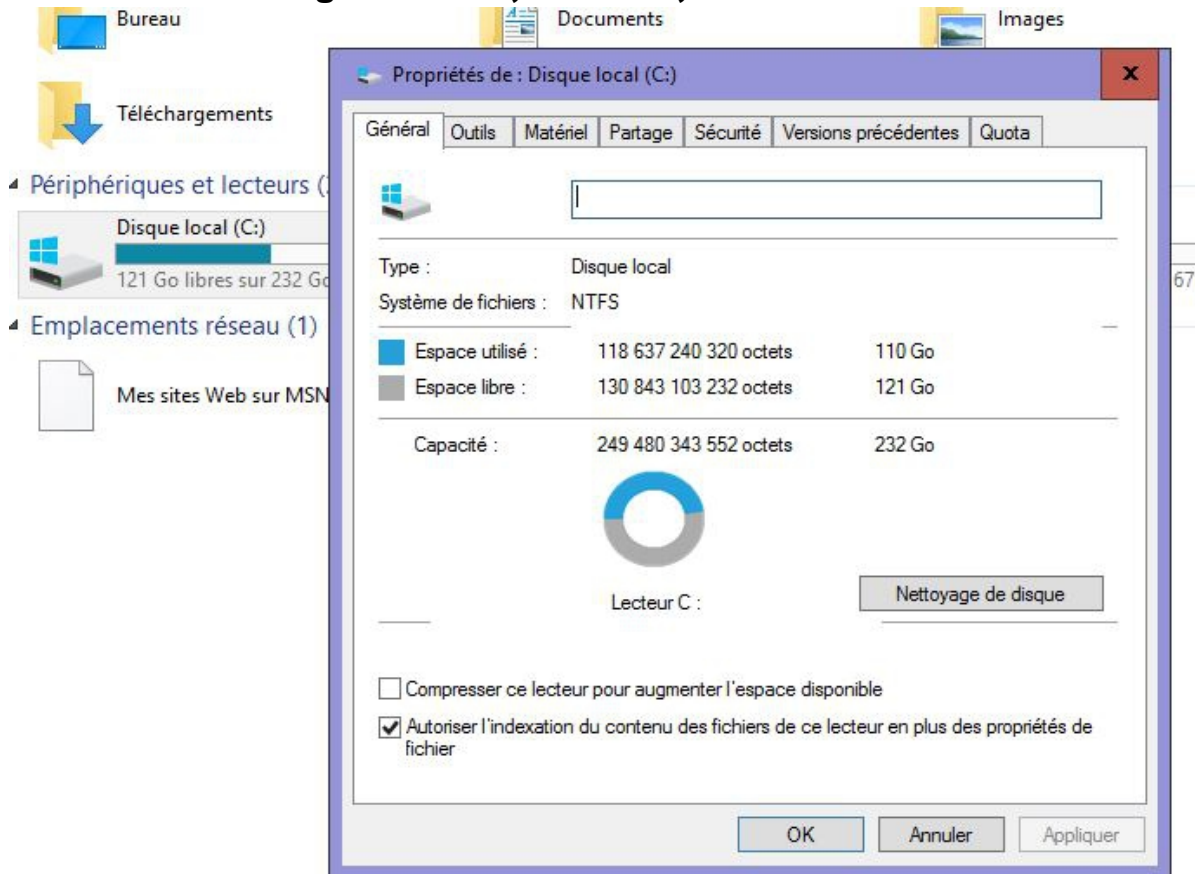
Bureau

Documents

Images

Téléchargements

Périphériques et lecteurs (2

Disque local (C:)

121 Go libres sur 232 Go

67

Emplacements réseau (1)

Mes sites Web sur MSN

Propriétés de : Disque local (C:)

x

Général | Outils | Matériel | Partage | Sécurité | Versions précédentes | Quota

Type : Disque local

Système de fichiers : NTFS

Espace utilisé : 118 637 240 320 octets 110 Go

Espace libre : 130 843 103 232 octets 121 Go

Capacité : 249 480 343 552 octets 232 Go

Lecteur C :

Nettoyage de disque

Compresser ce lecteur pour augmenter l'espace disponible

Autoriser l'indexation du contenu des fichiers de ce lecteur en plus des propriétés de fichier

OK

Annuler

Appliquer